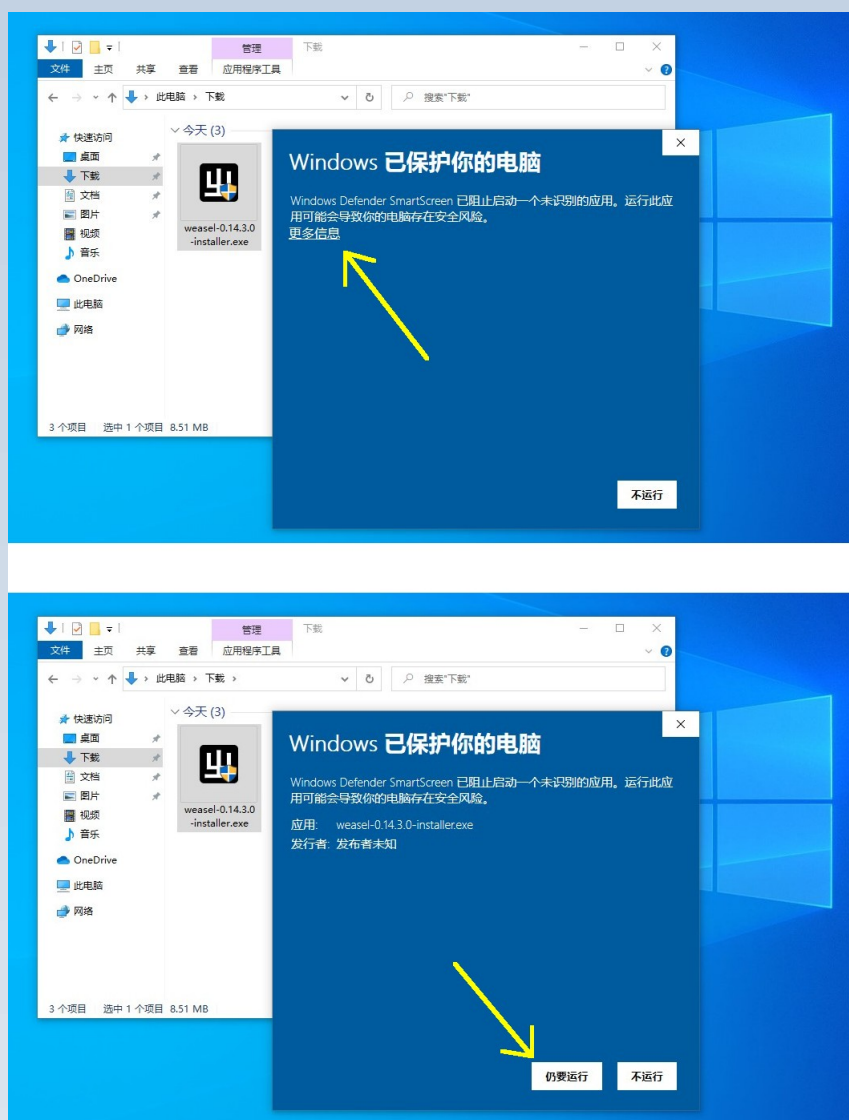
管理 下载
文件 主页 共享 查看 应用程序工具
此电脑 › 下载
搜索"下载"
快速访问
桌面
下载
文档
图片
视频
音乐
OneDrive
此电脑
网络
今天 (3)
weasel-0.14.3.0-installer.exe
3 个项目 选中 1 个项目 8.51 MB

Windows 已保护你的电脑

Windows Defender SmartScreen 已阻止启动一个未识别的应用。运行此应用可能会导致你的电脑存在安全风险。
更多信息

不运行

管理 下载
文件 主页 共享 查看 应用程序工具
此电脑 › 下载 ›
搜索"下载"
快速访问
桌面
下载
文档
图片
视频
音乐
OneDrive
此电脑
网络
今天 (3)
weasel-0.14.3.0-installer.exe
3 个项目 选中 1 个项目 8.51 MB

Windows 已保护你的电脑

Windows Defender SmartScreen 已阻止启动一个未识别的应用。运行此应用可能会导致你的电脑存在安全风险。

应用: weasel-0.14.3.0-installer.exe
发行者: 发布者未知

仍要运行 不运行